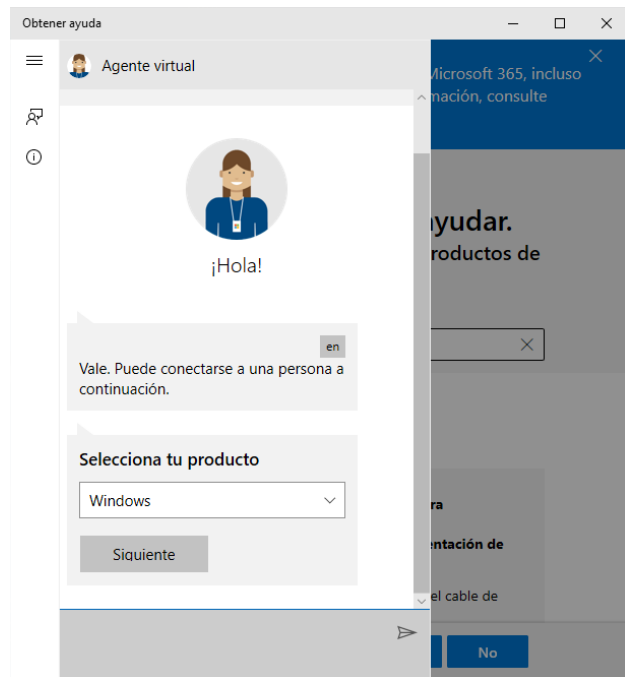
Obtener ayuda

Agente virtual

Microsoft 365, incluso
mación, consulte

¡Hola!

ayudar.
roductos de

en

Vale. Puede conectarse a una persona a continuación.

Selecciona tu producto

Windows

Siguiente

ra

ntación de

el cable de

No